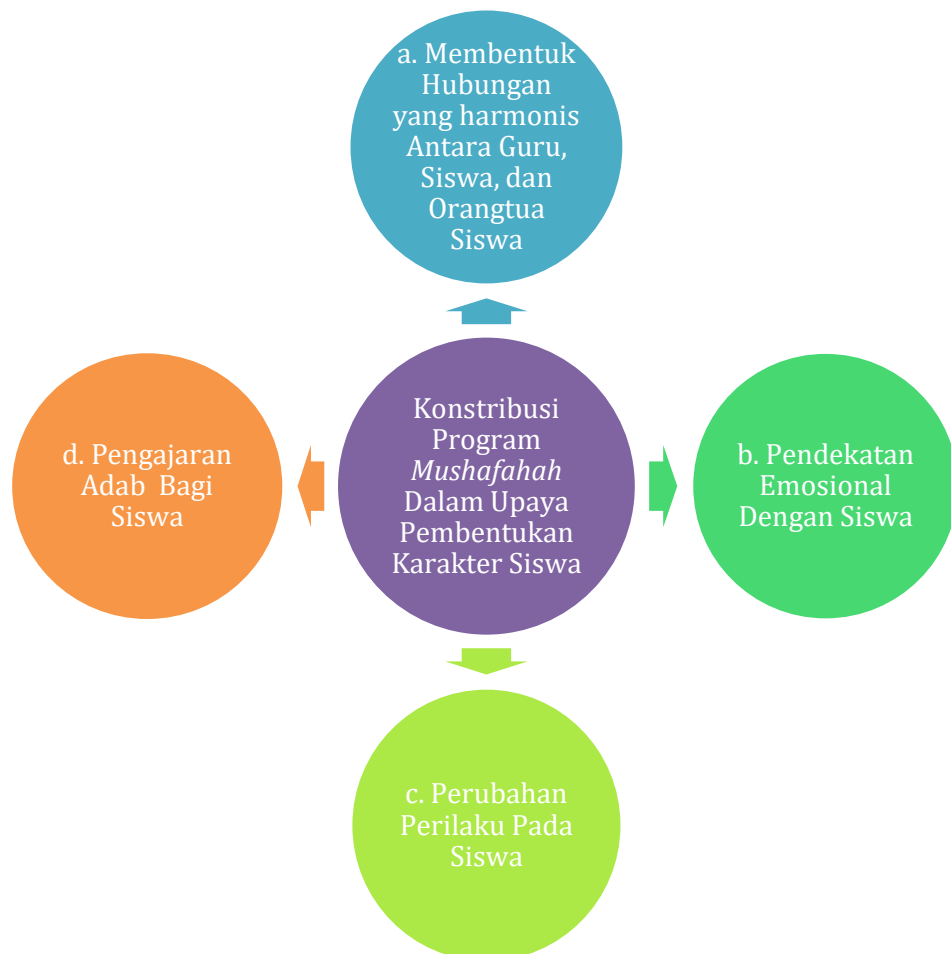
a. Membentuk Hubungan yang harmonis Antara Guru, Siswa, dan Orangtua Siswa

d. Pengajaran Adab Bagi Siswa

Konstribusi Program *Mushafahah* Dalam Upaya Pembentukan Karakter Siswa

b. Pendekatan Emosional Dengan Siswa

c. Perubahan Perilaku Pada Siswa